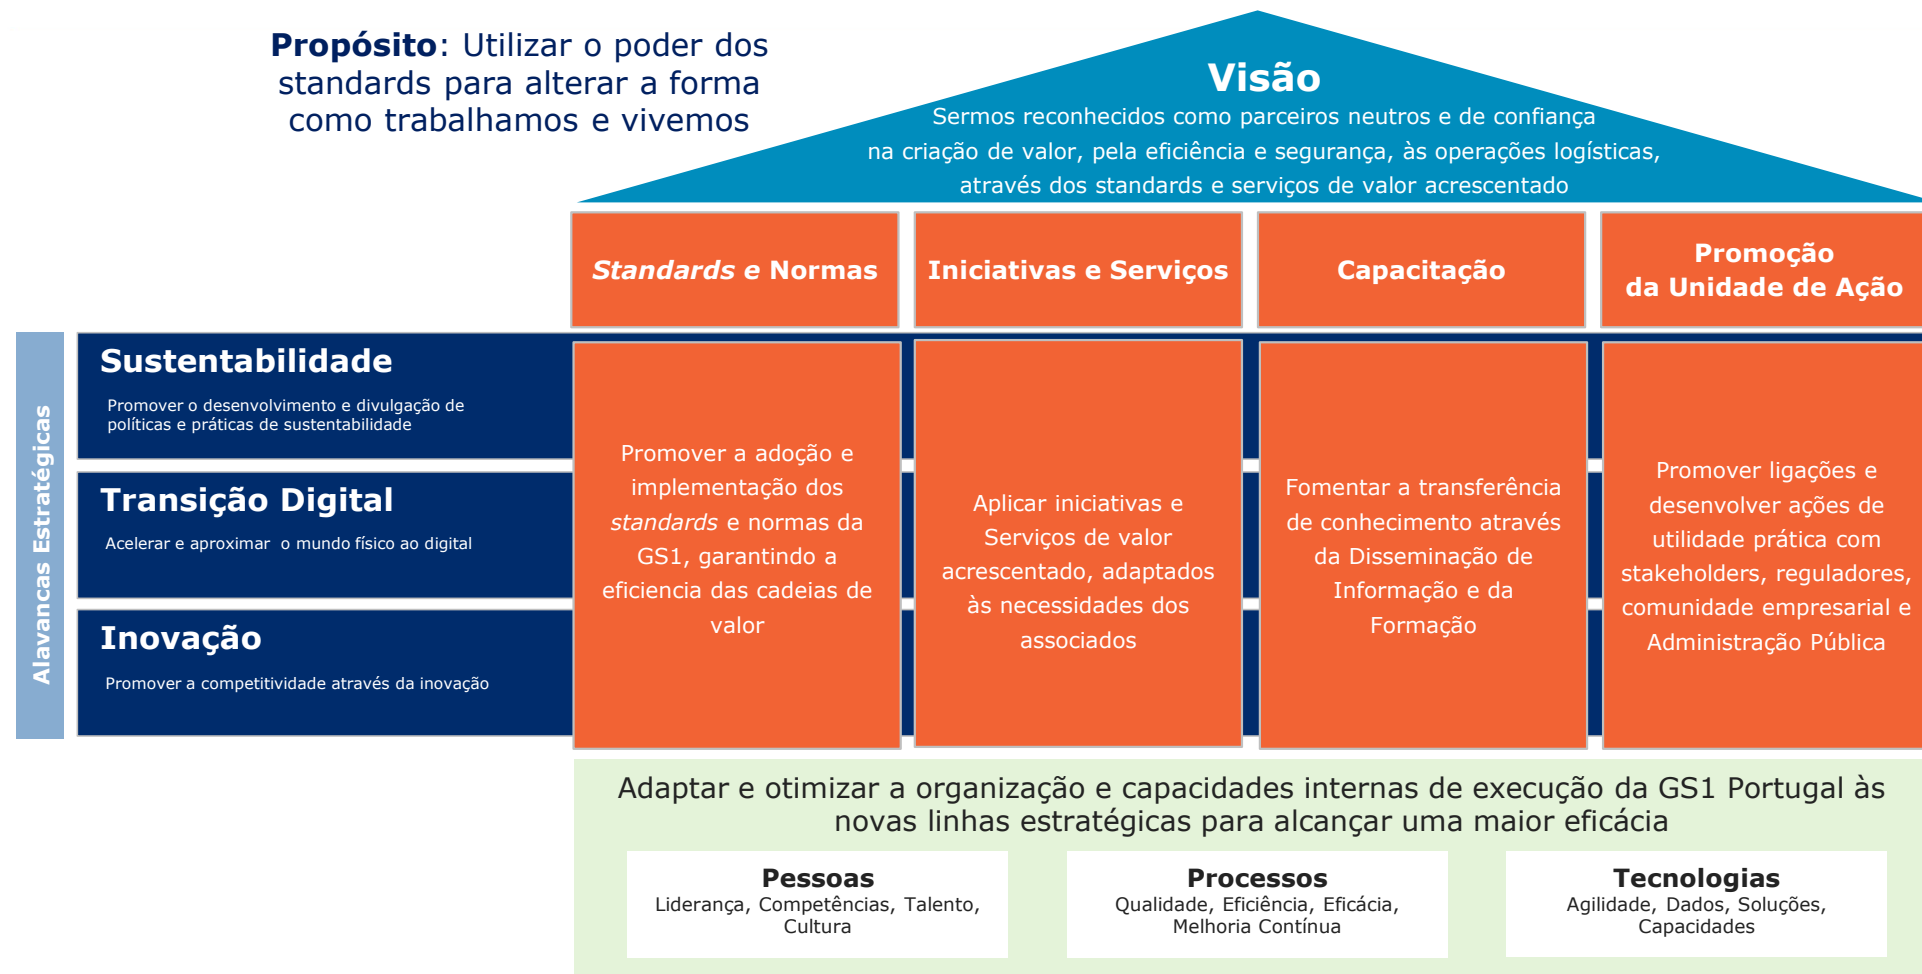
**Propósito**: Utilizar o poder dos standards para alterar a forma como trabalhamos e vivemos

**Visão**

Sermos reconhecidos como parceiros neutros e de confiança na criação de valor, pela eficiência e segurança, às operações logísticas, através dos standards e serviços de valor acrescentado

***Standards* e Normas**

**Iniciativas e Serviços**

**Capacitação**

**Promoção da Unidade de Ação**

Alavancas Estratégicas

**Sustentabilidade**

Promover o desenvolvimento e divulgação de políticas e práticas de sustentabilidade

**Transição Digital**

Acelerar e aproximar o mundo físico ao digital

**Inovação**

Promover a competitividade através da inovação

Promover a adoção e implementação dos *standards* e normas da GS1, garantindo a eficiencia das cadeias de valor

Aplicar iniciativas e Serviços de valor acrescentado, adaptados às necessidades dos associados

Fomentar a transferência de conhecimento através da Disseminação de Informação e da Formação

Promover ligações e desenvolver ações de utilidade prática com stakeholders, reguladores, comunidade empresarial e Administração Pública

Adaptar e otimizar a organização e capacidades internas de execução da GS1 Portugal às novas linhas estratégicas para alcançar uma maior eficácia

**Pessoas**
Liderança, Competências, Talento, Cultura

**Processos**
Qualidade, Eficiência, Eficácia, Melhoria Contínua

**Tecnologias**
Agilidade, Dados, Soluções, Capacidades